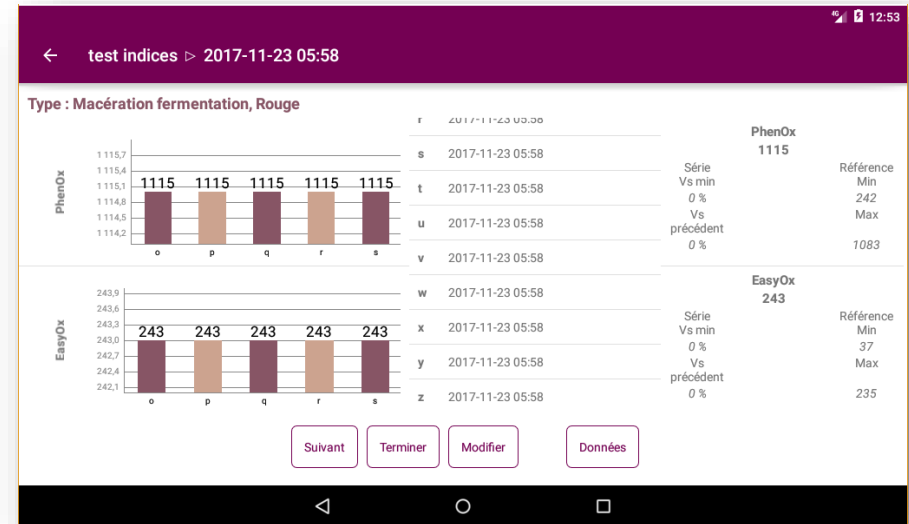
4G 12:53

← test indices ▷ 2017-11-23 05:58

Type : Macération fermentation, Rouge

PhenOx

1 115,7
1 115,4
1 115,1
1 114,8
1 114,5
1 114,2

1115 1115 1115 1115 1115

o p q r s

EasyOx

243,9
243,6
243,3
243,0
242,7
242,4
242,1

243 243 243 243 243

o p q r s

r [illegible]
s 2017-11-23 05:58
t 2017-11-23 05:58
u 2017-11-23 05:58
v 2017-11-23 05:58
w 2017-11-23 05:58
x 2017-11-23 05:58
y 2017-11-23 05:58
z 2017-11-23 05:58

PhenOx
1115
Série
Vs min
0 %
Vs précédent
0 %
Référence
Min
242
Max
1083

EasyOx
243
Série
Vs min
0 %
Vs précédent
0 %
Référence
Min
37
Max
235

Suivant Terminer Modifier Données